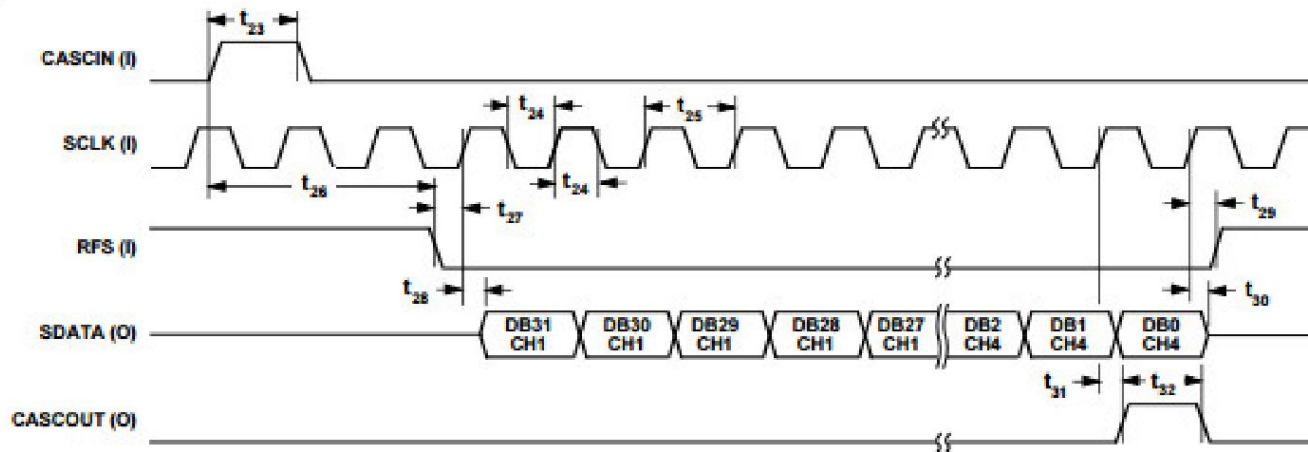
$t_{23}$

CASCIN (I)

$t_{24}$

$t_{25}$

SCLK (I)

$t_{26}$

$t_{24}$

$t_{27}$

$t_{29}$

RFS (I)

$t_{28}$

$t_{30}$

SDATA (O)

DB31 CH1

DB30 CH1

DB29 CH1

DB28 CH1

DB27 CH1

DB2 CH4

DB1 CH4

DB0 CH4

$t_{31}$

$t_{32}$

CASCOUT (O)